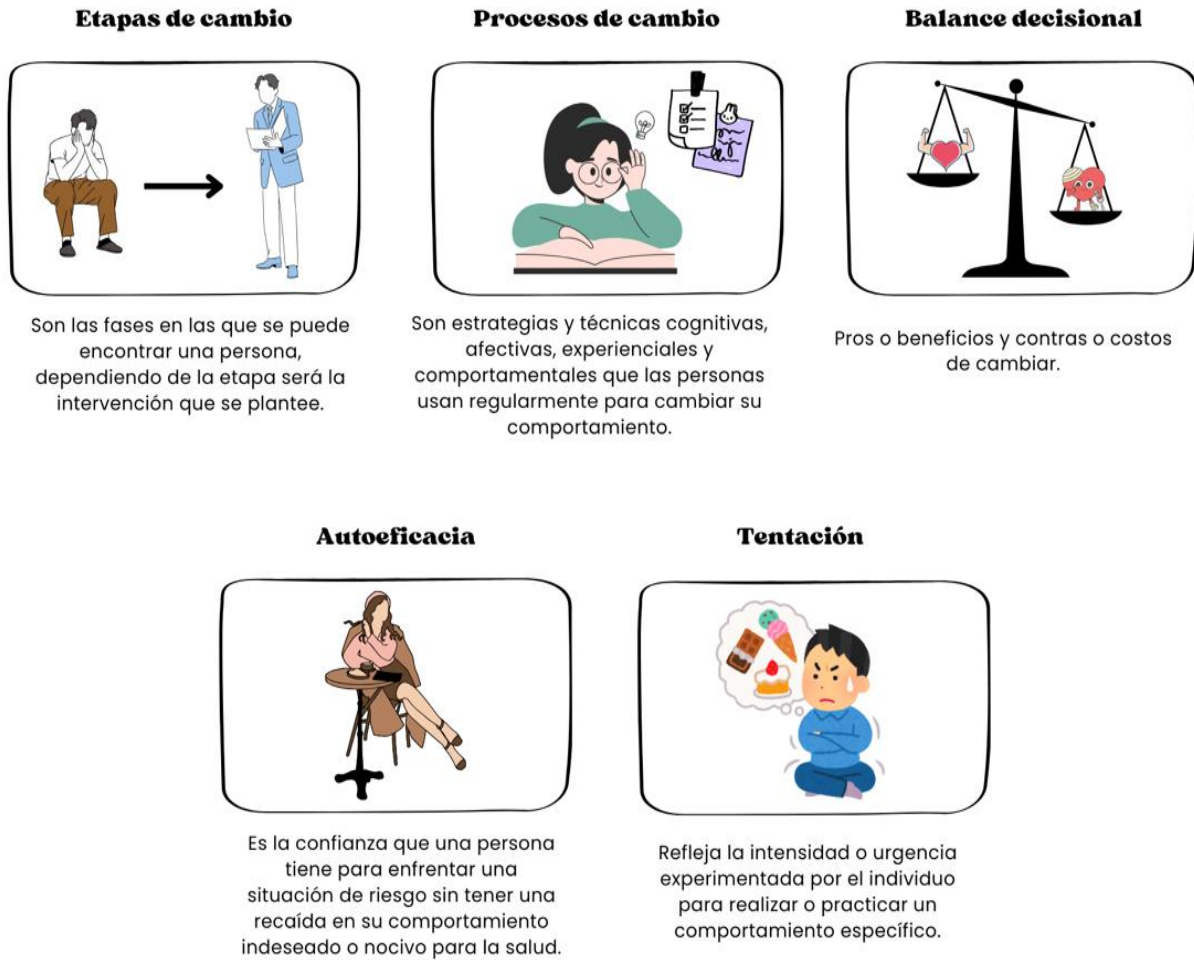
Etapas de cambio

Son las fases en las que se puede encontrar una persona, dependiendo de la etapa será la intervención que se plantee.

Procesos de cambio

Son estrategias y técnicas cognitivas, afectivas, experienciales y comportamentales que las personas usan regularmente para cambiar su comportamiento.

Balance decisional

Pros o beneficios y contras o costos de cambiar.

Autoeficacia

Es la confianza que una persona tiene para enfrentar una situación de riesgo sin tener una recaída en su comportamiento indeseado o nocivo para la salud.

Tentación

Refleja la intensidad o urgencia experimentada por el individuo para realizar o practicar un comportamiento específico.